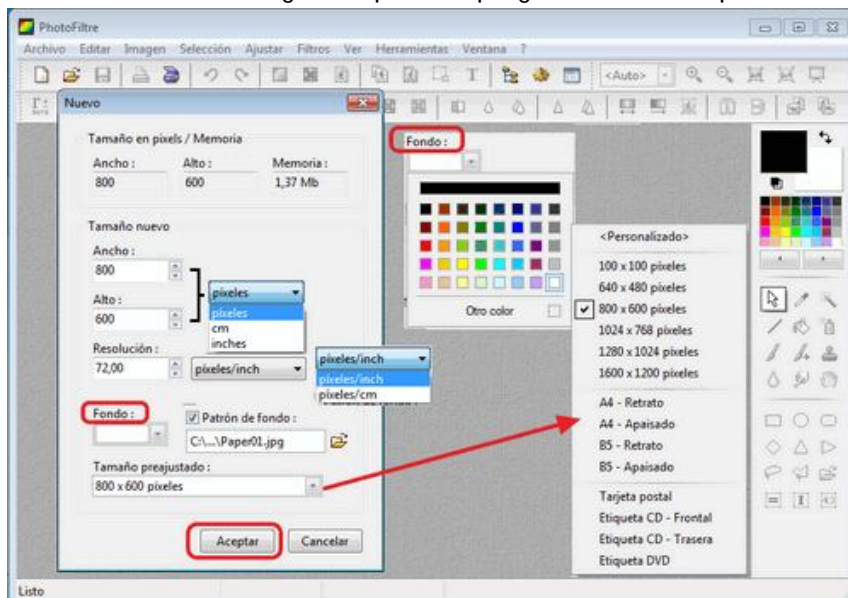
PhotoFiltre

Archivo Editar Imagen Selección Ajustar Filtros Ver Herramientas Ventana ?

<Auto>

Nuevo

Tamaño en pixels / Memoria

| Ancho : | Alto : | Memoria : |
|---|---|---|
| 800 | 600 | 1,37 Mb |

Tamaño nuevo

Ancho :
800

Alto :
600

píxeles
píxeles
cm
inches

Resolución :
72,00
píxeles/inch

píxeles/inch
píxeles/inch
píxeles/cm

Fondo :

Patrón de fondo :
C:\...\Paper01.jpg

Tamaño preajustado :
800 x 600 píxeles

Aceptar
Cancelar

Fondo :

Otro color

<Personalizado>
100 x 100 píxeles
640 x 480 píxeles
800 x 600 píxeles
1024 x 768 píxeles
1280 x 1024 píxeles
1600 x 1200 píxeles
A4 - Retrato
A4 - Apaisado
B5 - Retrato
B5 - Apaisado
Tarjeta postal
Etiqueta CD - Frontal
Etiqueta CD - Trasera
Etiqueta DVD

Listo